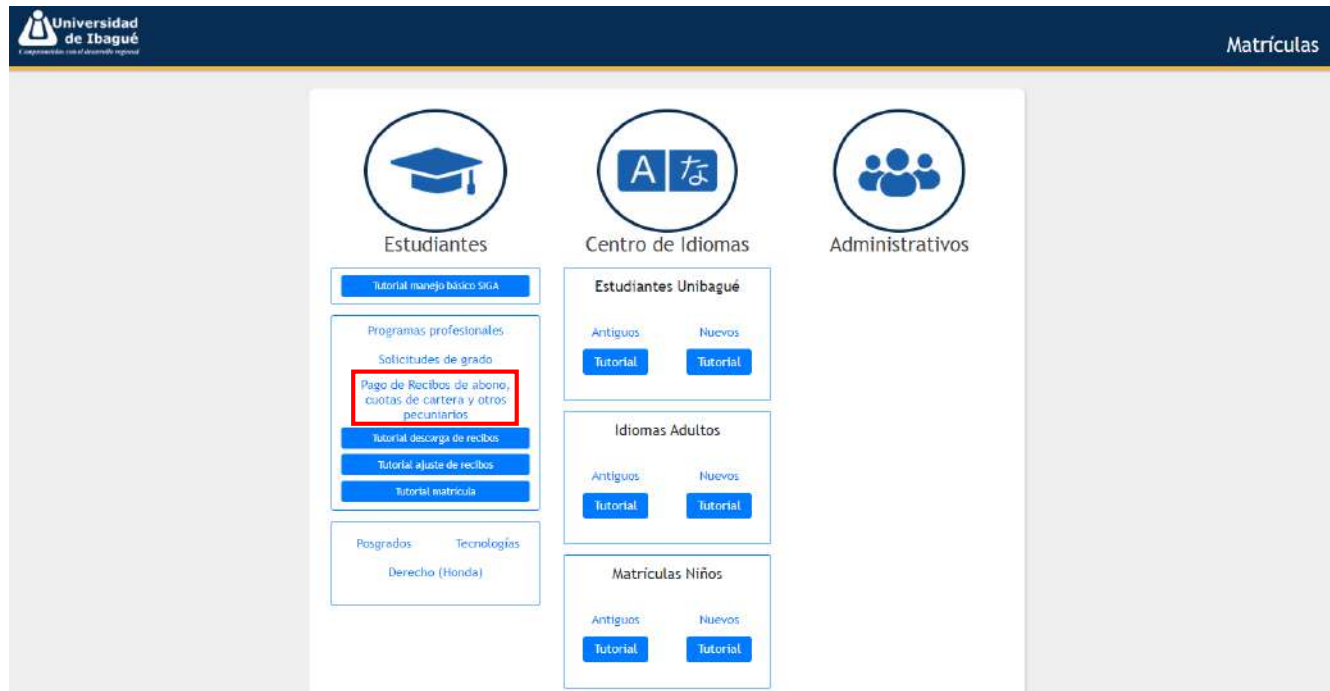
Universidad de Ibagué
Comprometida con el desarrollo regional

Matrículas

Estudiantes

Tutorial manejo básico SIGA

Programas profesionales

Solicitudes de grado

Pago de Recibos de abono, cuotas de cartera y otros pecuniarios

Tutorial descarga de recibos

Tutorial ajuste de recibos

Tutorial matrícula

Posgrados

Tecnologías

Derecho (Honda)

A な

Centro de Idiomas

Estudiantes Unibagué

Antiguos

Nuevos

Tutorial

Tutorial

Idiomas Adultos

Antiguos

Nuevos

Tutorial

Tutorial

Matrículas Niños

Antiguos

Nuevos

Tutorial

Tutorial

Administrativos